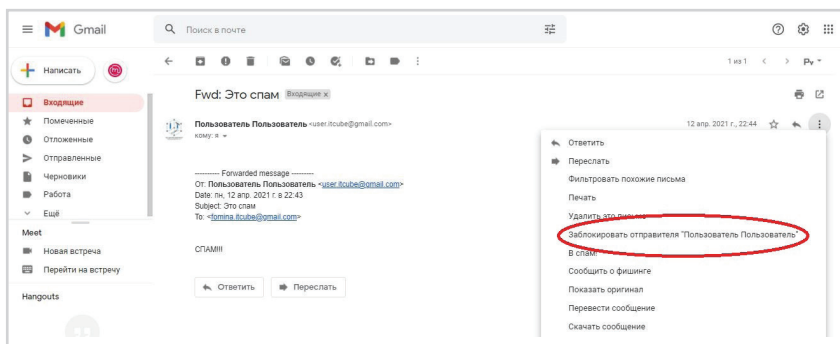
Gmail

Поиск в почте

Написать

Входящие
Помеченные
Отложенные
Отправленные
Черновики
Работа
Ещё

Meet
Новая встреча
Перейти на встречу

Hangouts

1 из 1

Ру

Fwd: Это спам Входящие ×

Пользователь Пользователь <user.itcube@gmail.com>
кому: я

12 апр. 2021 г., 22:44

---------- Forwarded message ---------
От: Пользователь Пользователь <user.itcube@gmail.com>
Date: пн, 12 апр. 2021 г. в 22:43
Subject: Это спам
To: <fomina.itcube@gmail.com>

СПАМ!!!

Ответить
Переслать

Ответить
Переслать
Фильтровать похожие письма
Печать
Удалить это письмо
Заблокировать отправителя "Пользователь Пользователь"
В спам!
Сообщить о фишинге
Показать оригинал
Перевести сообщение
Скачать сообщение